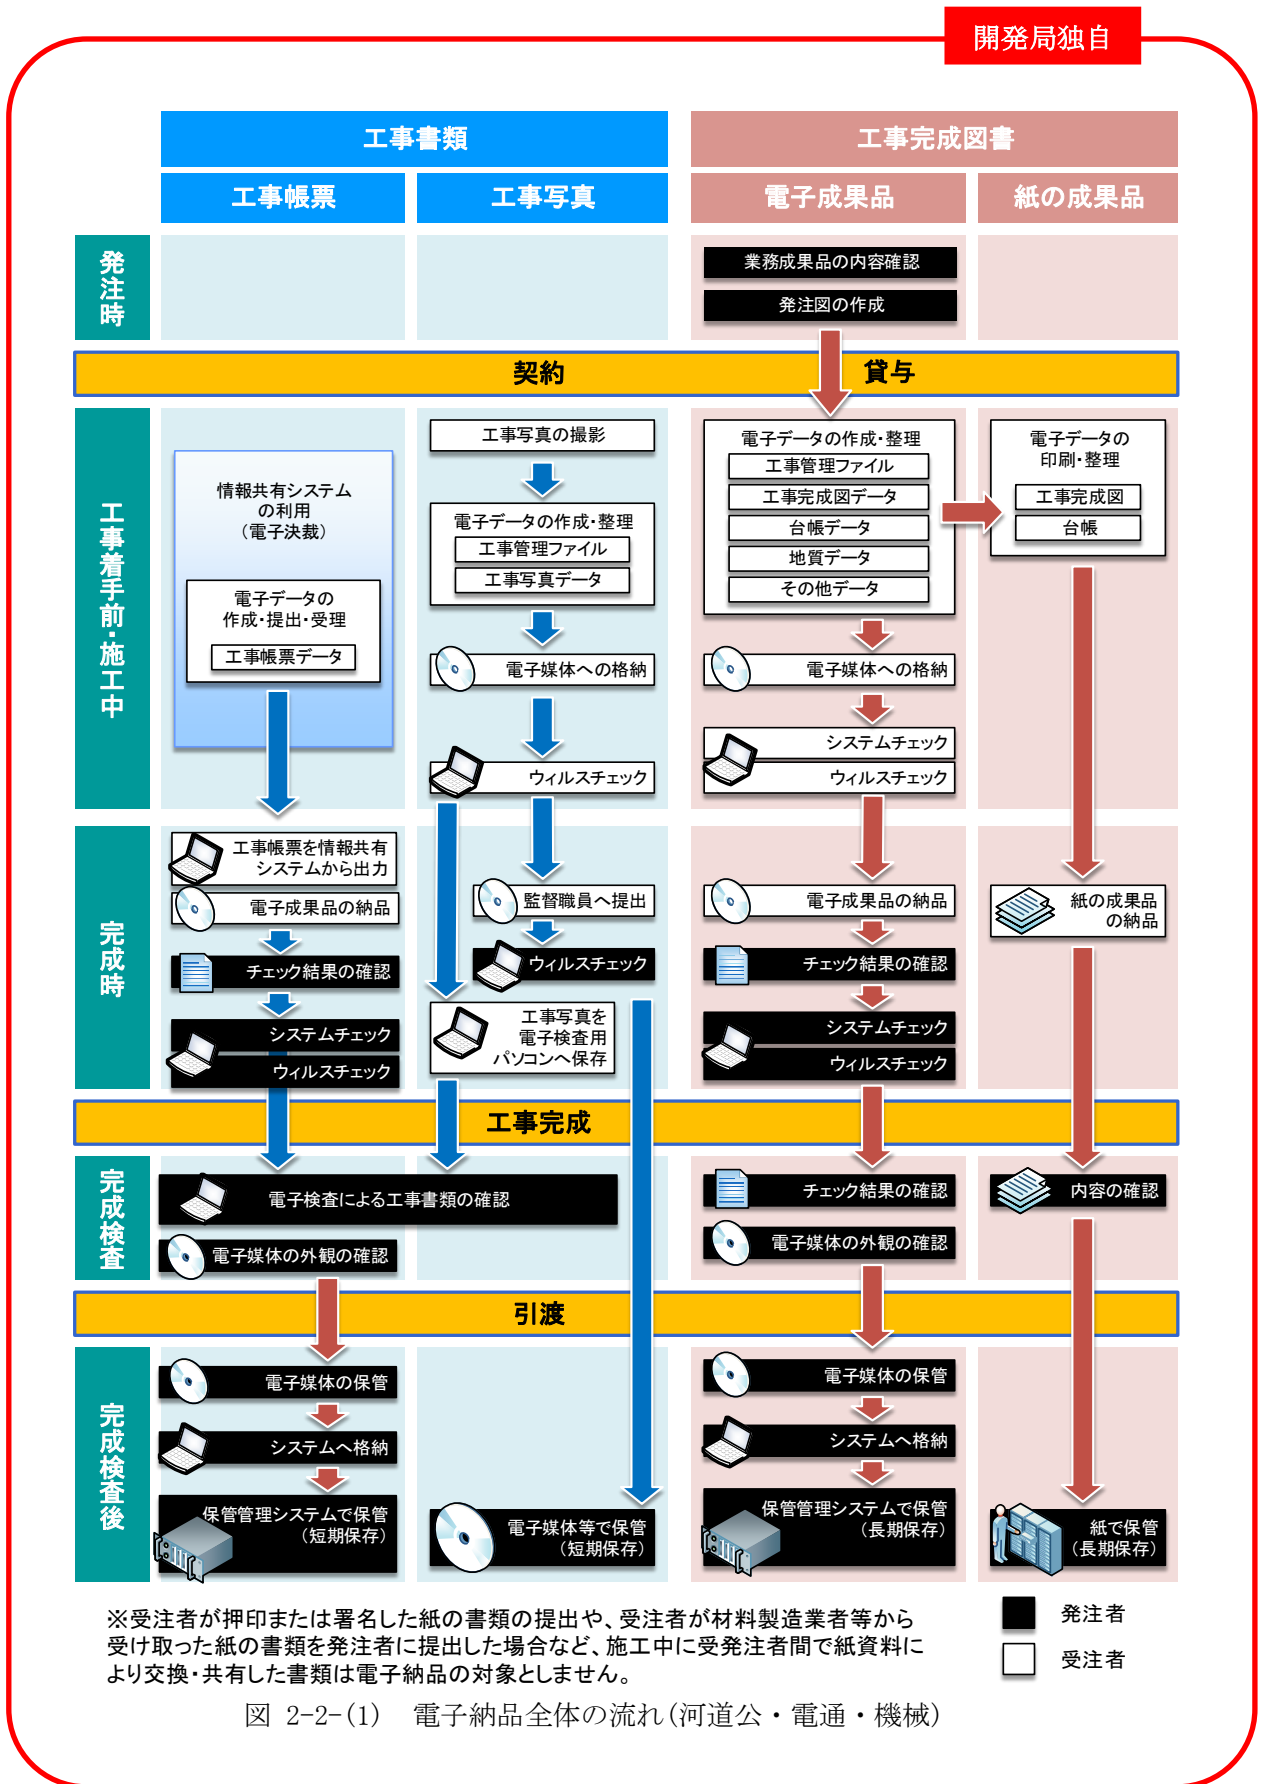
開発局独自

工事書類

工事完成図書

工事帳票

工事写真

電子成果品

紙の成果品

発注時

業務成果品の内容確認

発注図の作成

契約

貸与

工事着手前・施工中

情報共有システムの利用（電子決裁）

電子データの作成・提出・受理

工事帳票データ

工事写真の撮影

電子データの作成・整理

工事管理ファイル

工事写真データ

電子媒体への格納

ウィルスチェック

電子データの作成・整理

工事管理ファイル

工事完成図データ

台帳データ

地質データ

その他データ

電子媒体への格納

システムチェック

ウィルスチェック

電子データの印刷・整理

工事完成図

台帳

完成時

工事帳票を情報共有システムから出力

電子成果品の納品

チェック結果の確認

システムチェック

ウィルスチェック

監督職員へ提出

ウィルスチェック

工事写真を電子検査用パソコンへ保存

電子成果品の納品

チェック結果の確認

システムチェック

ウィルスチェック

紙の成果品の納品

工事完成

完成検査

電子検査による工事書類の確認

電子媒体の外観の確認

チェック結果の確認

電子媒体の外観の確認

内容の確認

引渡

完成検査後

電子媒体の保管

システムへ格納

保管管理システムで保管（短期保存）

電子媒体等で保管（短期保存）

電子媒体の保管

システムへ格納

保管管理システムで保管（長期保存）

紙で保管（長期保存）

※受注者が押印または署名した紙の書類の提出や、受注者が材料製造業者等から受け取った紙の書類を発注者に提出した場合など、施工中に受発注者間で紙資料により交換・共有した書類は電子納品の対象としません。

発注者

受注者

図 2-2-(1) 電子納品全体の流れ（河道公・電通・機械）